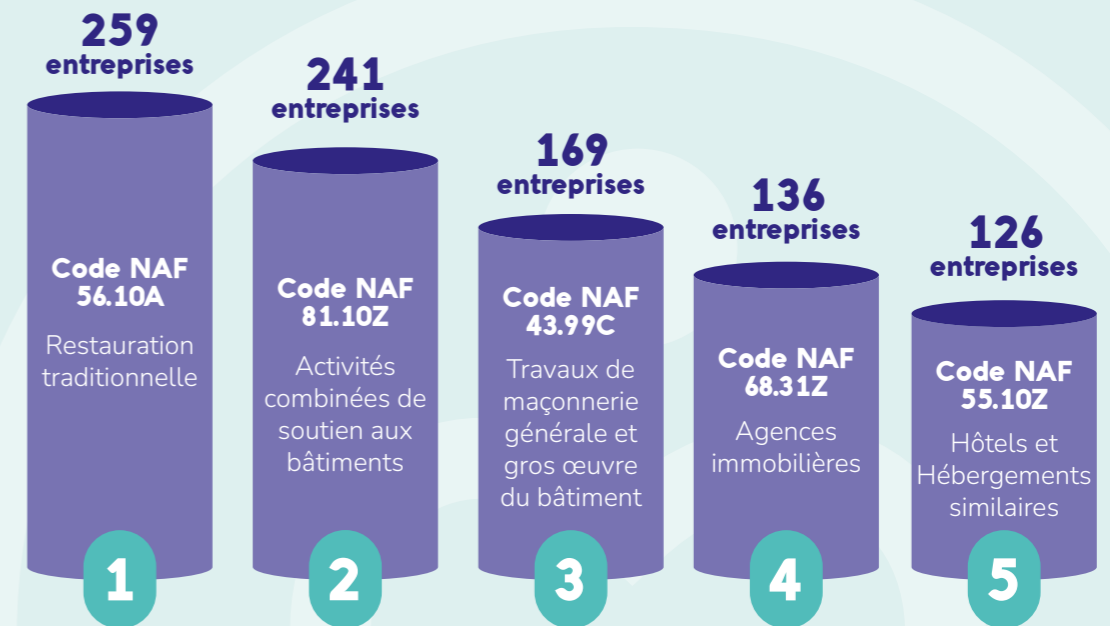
259
entreprises

Code NAF
56.10A

Restauration traditionnelle

1

241
entreprises

Code NAF
81.10Z

Activités combinées de soutien aux bâtiments

2

169
entreprises

Code NAF
43.99C

Travaux de maçonnerie générale et gros œuvre du bâtiment

3

136
entreprises

Code NAF
68.31Z

Agences immobilières

4

126
entreprises

Code NAF
55.10Z

Hôtels et Hébergements similaires

5